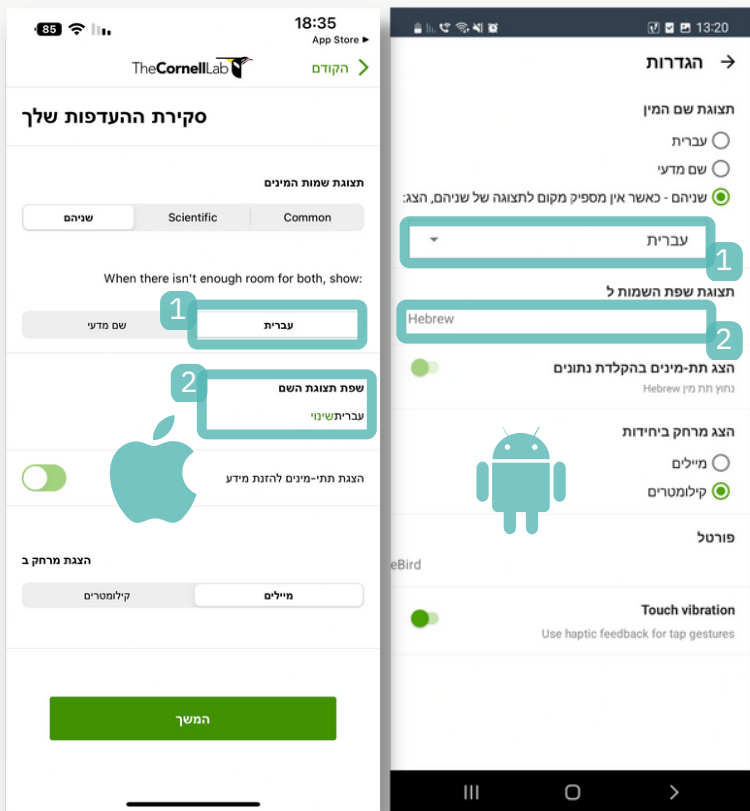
85
18:35
App Store ►
TheCornellLab
הקודם

סקירת ההעדפות שלך

תצוגת שמות המינים

| שניהם | Scientific | Common |
|---|---|---|

When there isn't enough room for both, show:

1

| עברית | שם מדעי |
|---|---|

2

שפת תצוגת השם
עבריתשינוי

הצגת תתי-מינים להזנת מידע

הצגת מרחק ב

| מיילים | קילומטרים |
|---|---|

המשך

13:20

הגדרות

תצוגת שם המין
עברית
שם מדעי
שניהם - כאשר אין מספיק מקום לתצוגה של שניהם, הצג:
עברית
1
תצוגת שפת השמות ל
Hebrew
2
הצג תת-מינים בהקלדת נתונים
נתוני תת מין Hebrew

הצג מרחק ביחידות
מיילים
קילומטרים

פורטל
eBird

Touch vibration
Use haptic feedback for tap gestures